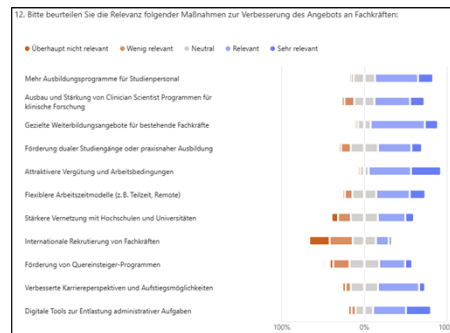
12. Bitte beurteilen Sie die Relevanz folgender Maßnahmen zur Verbesserung des Angebots an Fachkräften:

Überhaupt nicht relevant
Wenig relevant
Neutral
Relevant
Sehr relevant

Mehr Ausbildungsprogramme für Studienpersonal

Ausbau und Stärkung von Clinician Scientist Programmen für klinische Forschung

Gezielte Weiterbildungsangebote für bestehende Fachkräfte

Förderung dualer Studiengänge oder praxisnaher Ausbildung

Attraktivere Vergütung und Arbeitsbedingungen

Flexiblere Arbeitszeitmodelle (z. B. Teilzeit, Remote)

Stärkere Vernetzung mit Hochschulen und Universitäten

Internationale Rekrutierung von Fachkräften

Förderung von Quereinsteiger-Programmen

Verbesserte Karriereperspektiven und Aufstiegsmöglichkeiten

Digitale Tools zur Entlastung administrativer Aufgaben

100%
0%
100%